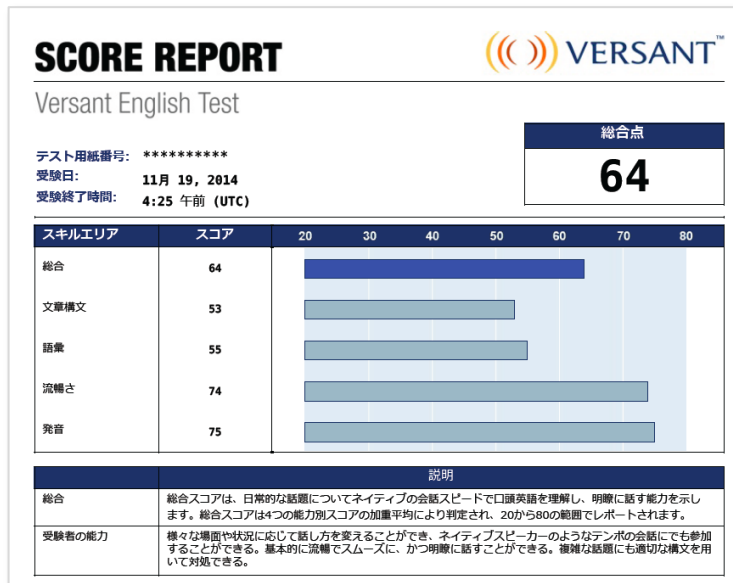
SCORE REPORT

VERSANT™

Versant English Test

テスト用紙番号: **********
受験日: 11月 19, 2014
受験終了時間: 4:25 午前 (UTC)

総合点
64

| スキルエリア | スコア | 20 30 40 50 60 70 80 |
|---|---|---|
| 総合 | 64 | |
| 文章構文 | 53 | |
| 語彙 | 55 | |
| 流暢さ | 74 | |
| 発音 | 75 | |

| | 説明 |
|---|---|
| 総合 | 総合スコアは、日常的な話題についてネイティブの会話スピードで口頭英語を理解し、明瞭に話す能力を示します。総合スコアは4つの能力別スコアの加重平均により判定され、20から80の範囲でレポートされます。 |
| 受験者の能力 | 様々な場面や状況に応じて話し方を変えることができ、ネイティブスピーカーのようなテンポの会話にでも参加することができる。基本的に流暢でスムーズに、かつ明瞭に話すことができる。複雑な話題にも適切な構文を用いて対処できる。 |